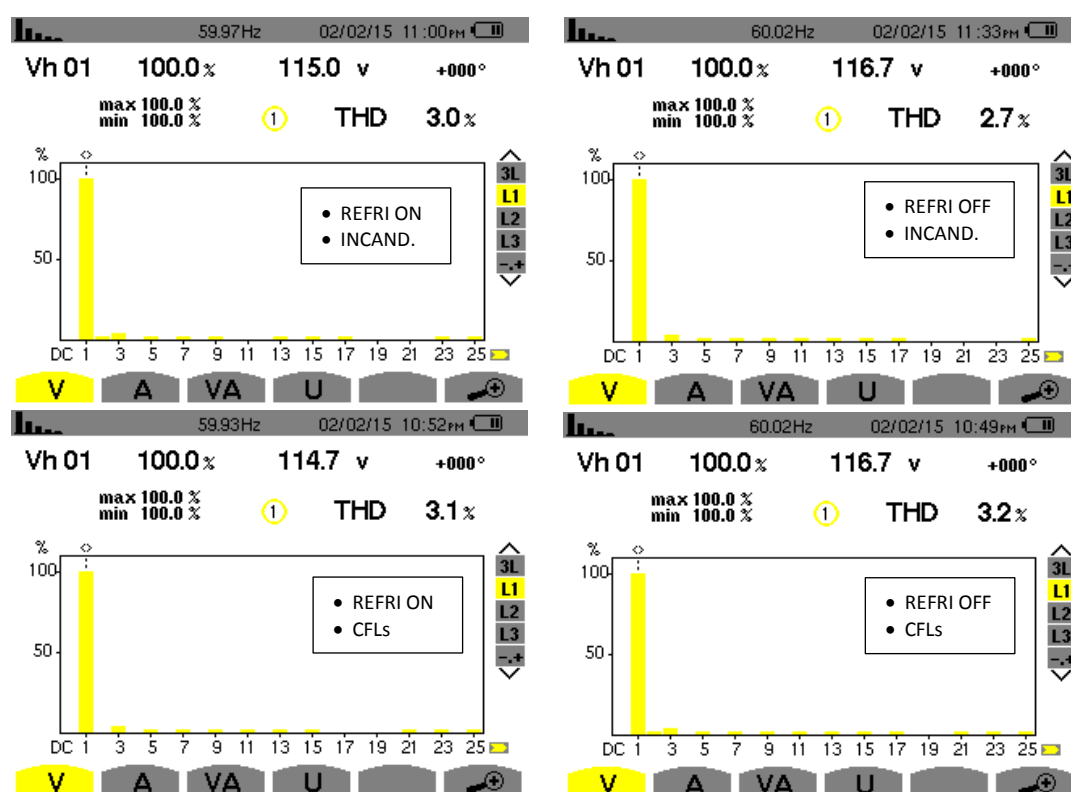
59.97Hz 02/02/15 11:00PM

Vh 01 100.0% 115.0 v +000°

max 100.0 %
min 100.0 %

1 THD 3.0%

%
100
50

- REFRI ON
- INCAND.

3L
L1
L2
L3
-.+

DC 1 3 5 7 9 11 13 15 17 19 21 23 25

V A VA U

60.02Hz 02/02/15 11:33PM

Vh 01 100.0% 116.7 v +000°

max 100.0 %
min 100.0 %

1 THD 2.7%

%
100
50

- REFRI OFF
- INCAND.

3L
L1
L2
L3
-.+

DC 1 3 5 7 9 11 13 15 17 19 21 23 25

V A VA U

59.93Hz 02/02/15 10:52PM

Vh 01 100.0% 114.7 v +000°

max 100.0 %
min 100.0 %

1 THD 3.1%

%
100
50

- REFRI ON
- CFLs

3L
L1
L2
L3
-.+

DC 1 3 5 7 9 11 13 15 17 19 21 23 25

V A VA U

60.02Hz 02/02/15 10:49PM

Vh 01 100.0% 116.7 v +000°

max 100.0 %
min 100.0 %

1 THD 3.2%

%
100
50

- REFRI OFF
- CFLs

3L
L1
L2
L3
-.+

DC 1 3 5 7 9 11 13 15 17 19 21 23 25

V A VA U